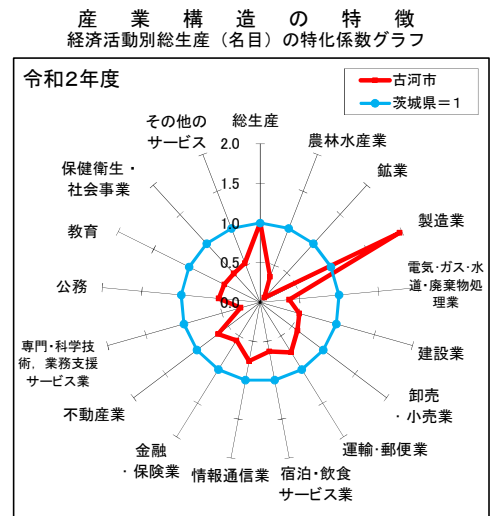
産業構造の特徴
経済活動別総生産（名目）の特化係数グラフ

令和2年度

古河市
茨城県＝1

総生産
農林水産業
鉱業
製造業
電気・ガス・水道・廃棄物処理業
建設業
卸売・小売業
運輸・郵便業
宿泊・飲食サービス業
情報通信業
金融・保険業
不動産業
専門・科学技術，業務支援サービス業
公務
教育
保健衛生・社会事業
その他のサービス

2.0
1.5
1.0
0.5
0.0